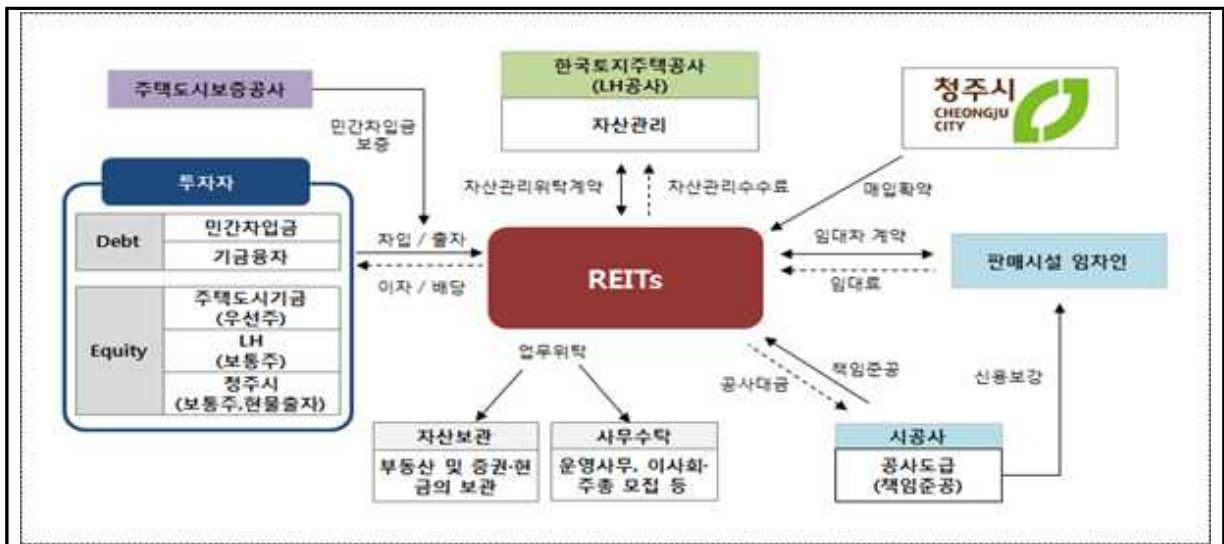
주택도시보증공사

민간차입금 보증

한국토지주택공사 (LH공사)

자산관리

청주시 CHEONGJU CITY

투자자

| Debt | 민간차입금 |
|---|---|
| | 기금융자 |

| Equity | 주택도시기금 (우선주) |
|---|---|
| | LH (보통주) |
| | 청주시 (보통주,현물출자) |

자산관리위탁계약

자산관리수수료

매입확약

차입 / 출자

이자 / 배당

REITs

임대차 계약

임대료

판매시설 임차인

업무위탁

책임준공

공사대금

신용보강

자산보관

부동산 및 증권·현금의 보관

사무수탁

운영사무, 이사회·주총 모집 등

시공사

공사도급 (책임준공)